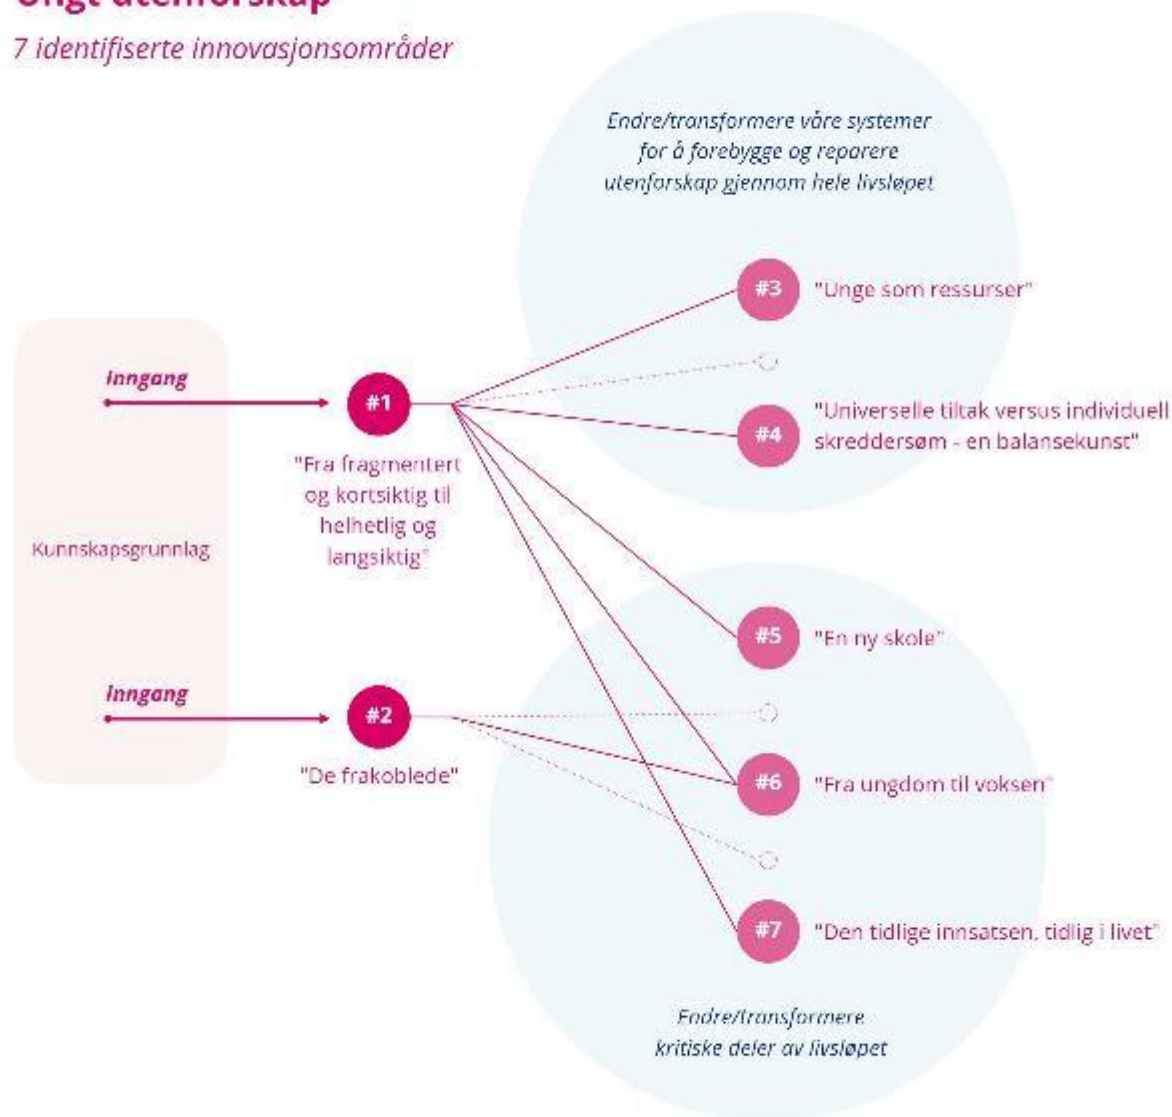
Ungt utenforskap

7 identifiserte innovasjonsområder

Endre/transformere våre systemer for å forebygge og reparere utenforskap gjennom hele livsløpet

Inngang

Kunnskapsgrunnlag

Inngang

#1

"Fra fragmentert og kortsiktig til helhetlig og langsiktig"

#2

"De frakoblede"

#3 "Unge som ressurser"

#4 "Universelle tiltak versus individuell skreddersøm - en balansekunst"

#5 "En ny skole"

#6 "Fra ungdom til voksen"

#7 "Den tidlige innsatsen, tidlig i livet"

Endre/transformere kritiske deler av livsløpet